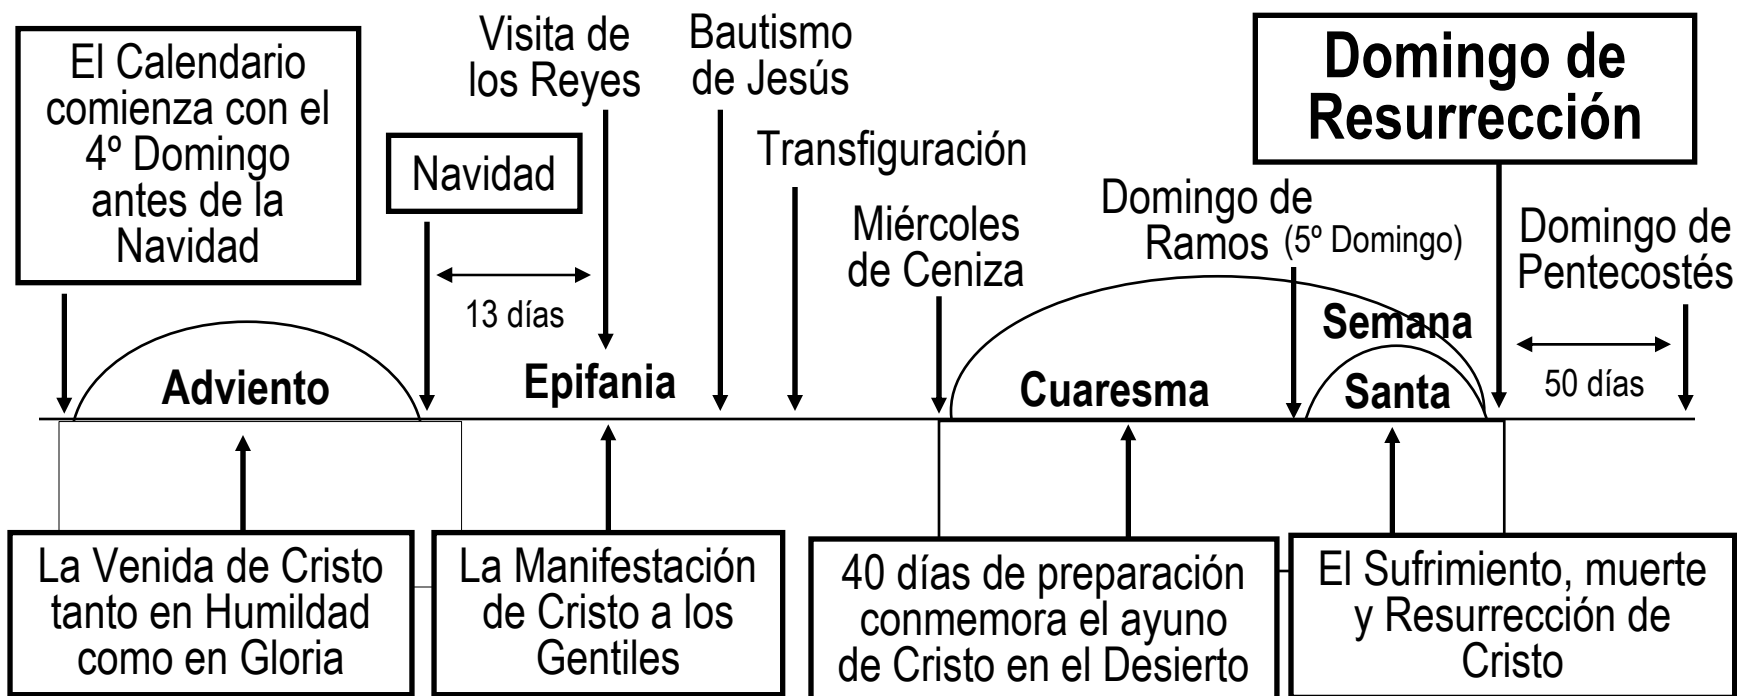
El Calendario comienza con el 4º Domingo antes de la Navidad

Visita de los Reyes

Bautismo de Jesús

Domingo de Resurrección

Navidad

Transfiguración

Domingo de Ramos

(5º Domingo)

Miércoles de Ceniza

Domingo de Pentecostés

13 días

Semana

Adviento

Epifania

Cuaresma

Santa

50 días

La Venida de Cristo tanto en Humildad como en Gloria

La Manifestación de Cristo a los Gentiles

40 días de preparación conmemora el ayuno de Cristo en el Desierto

El Sufrimiento, muerte y Resurrección de Cristo